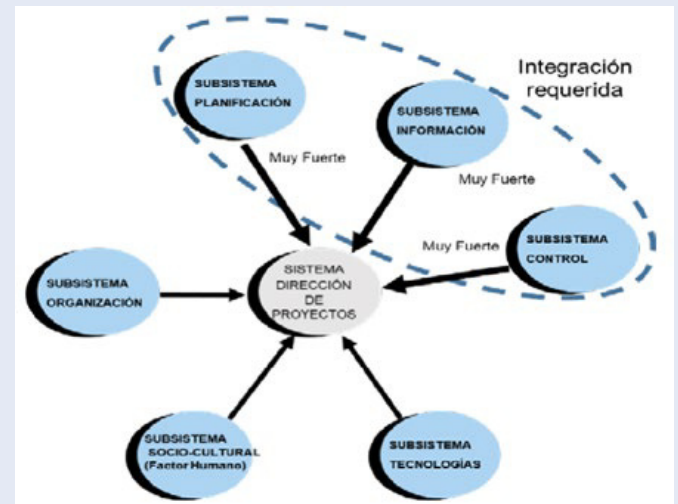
Integración requerida

SUBSISTEMA PLANIFICACIÓN

SUBSISTEMA INFORMACIÓN

Muy Fuerte

Muy Fuerte

Muy Fuerte

SUBSISTEMA CONTROL

SUBSISTEMA ORGANIZACIÓN

SISTEMA DIRECCIÓN DE PROYECTOS

SUBSISTEMA SOCIO-CULTURAL (Factor Humano)

SUBSISTEMA TECNOLOGÍAS